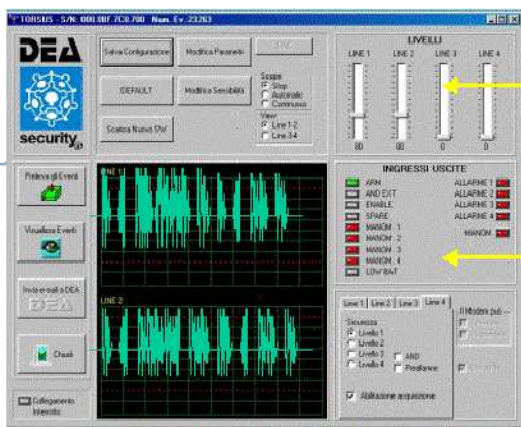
TORSUS - S/N: 000.0IF.7C0.700 Num. Ev.: 23263

DEA

security

Salva Configurazione

Modifica Parametri

DEFAULT

Modifica Sensibilità

Scarica Nuovo SW

Scope
Stop
Automatic
Continuous

View
Line 1-2
Line 3-4

LIVELLI

LINE 1
LINE 2
LINE 3
LINE 4

80
80
0
0

Preleva gli Eventi

Visualizza Eventi

Invia e-mail a DEA

DEA

Chiudi

Collegamento Interrotto

LINE 1

LINE 2

INGRESSI USCITE

ARM
AND EXIT
ENABLE
SPARE
MANOM. 1
MANOM. 2
MANOM. 3
MANOM. 4
LOW BAT

ALLARME 1
ALLARME 2
ALLARME 3
ALLARME 4

MANOM.

Line 1
Line 2
Line 3
Line 4

Sicurezza
Livello 1
Livello 2
Livello 3
Livello 4

AND
Preallarme

Il Modem può ...

Abilitazione acquisizione